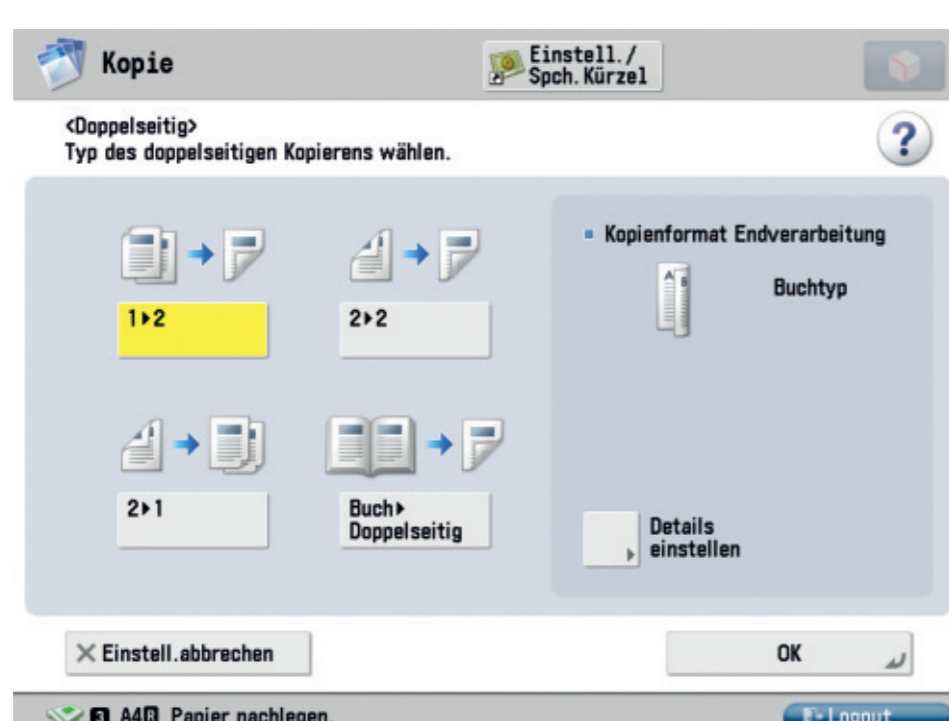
Kopie

Einstell./ Spch. Kürzel

<Doppelseitig>
Typ des doppelseitigen Kopierens wählen.

?

1▸2

2▸2

2▸1

Buch▸ Doppelseitig

Kopienformat Endverarbeitung

Buchtyp

Details einstellen

✕ Einstell.abbrechen

OK

3 A4 Papier nachlegen

Logout